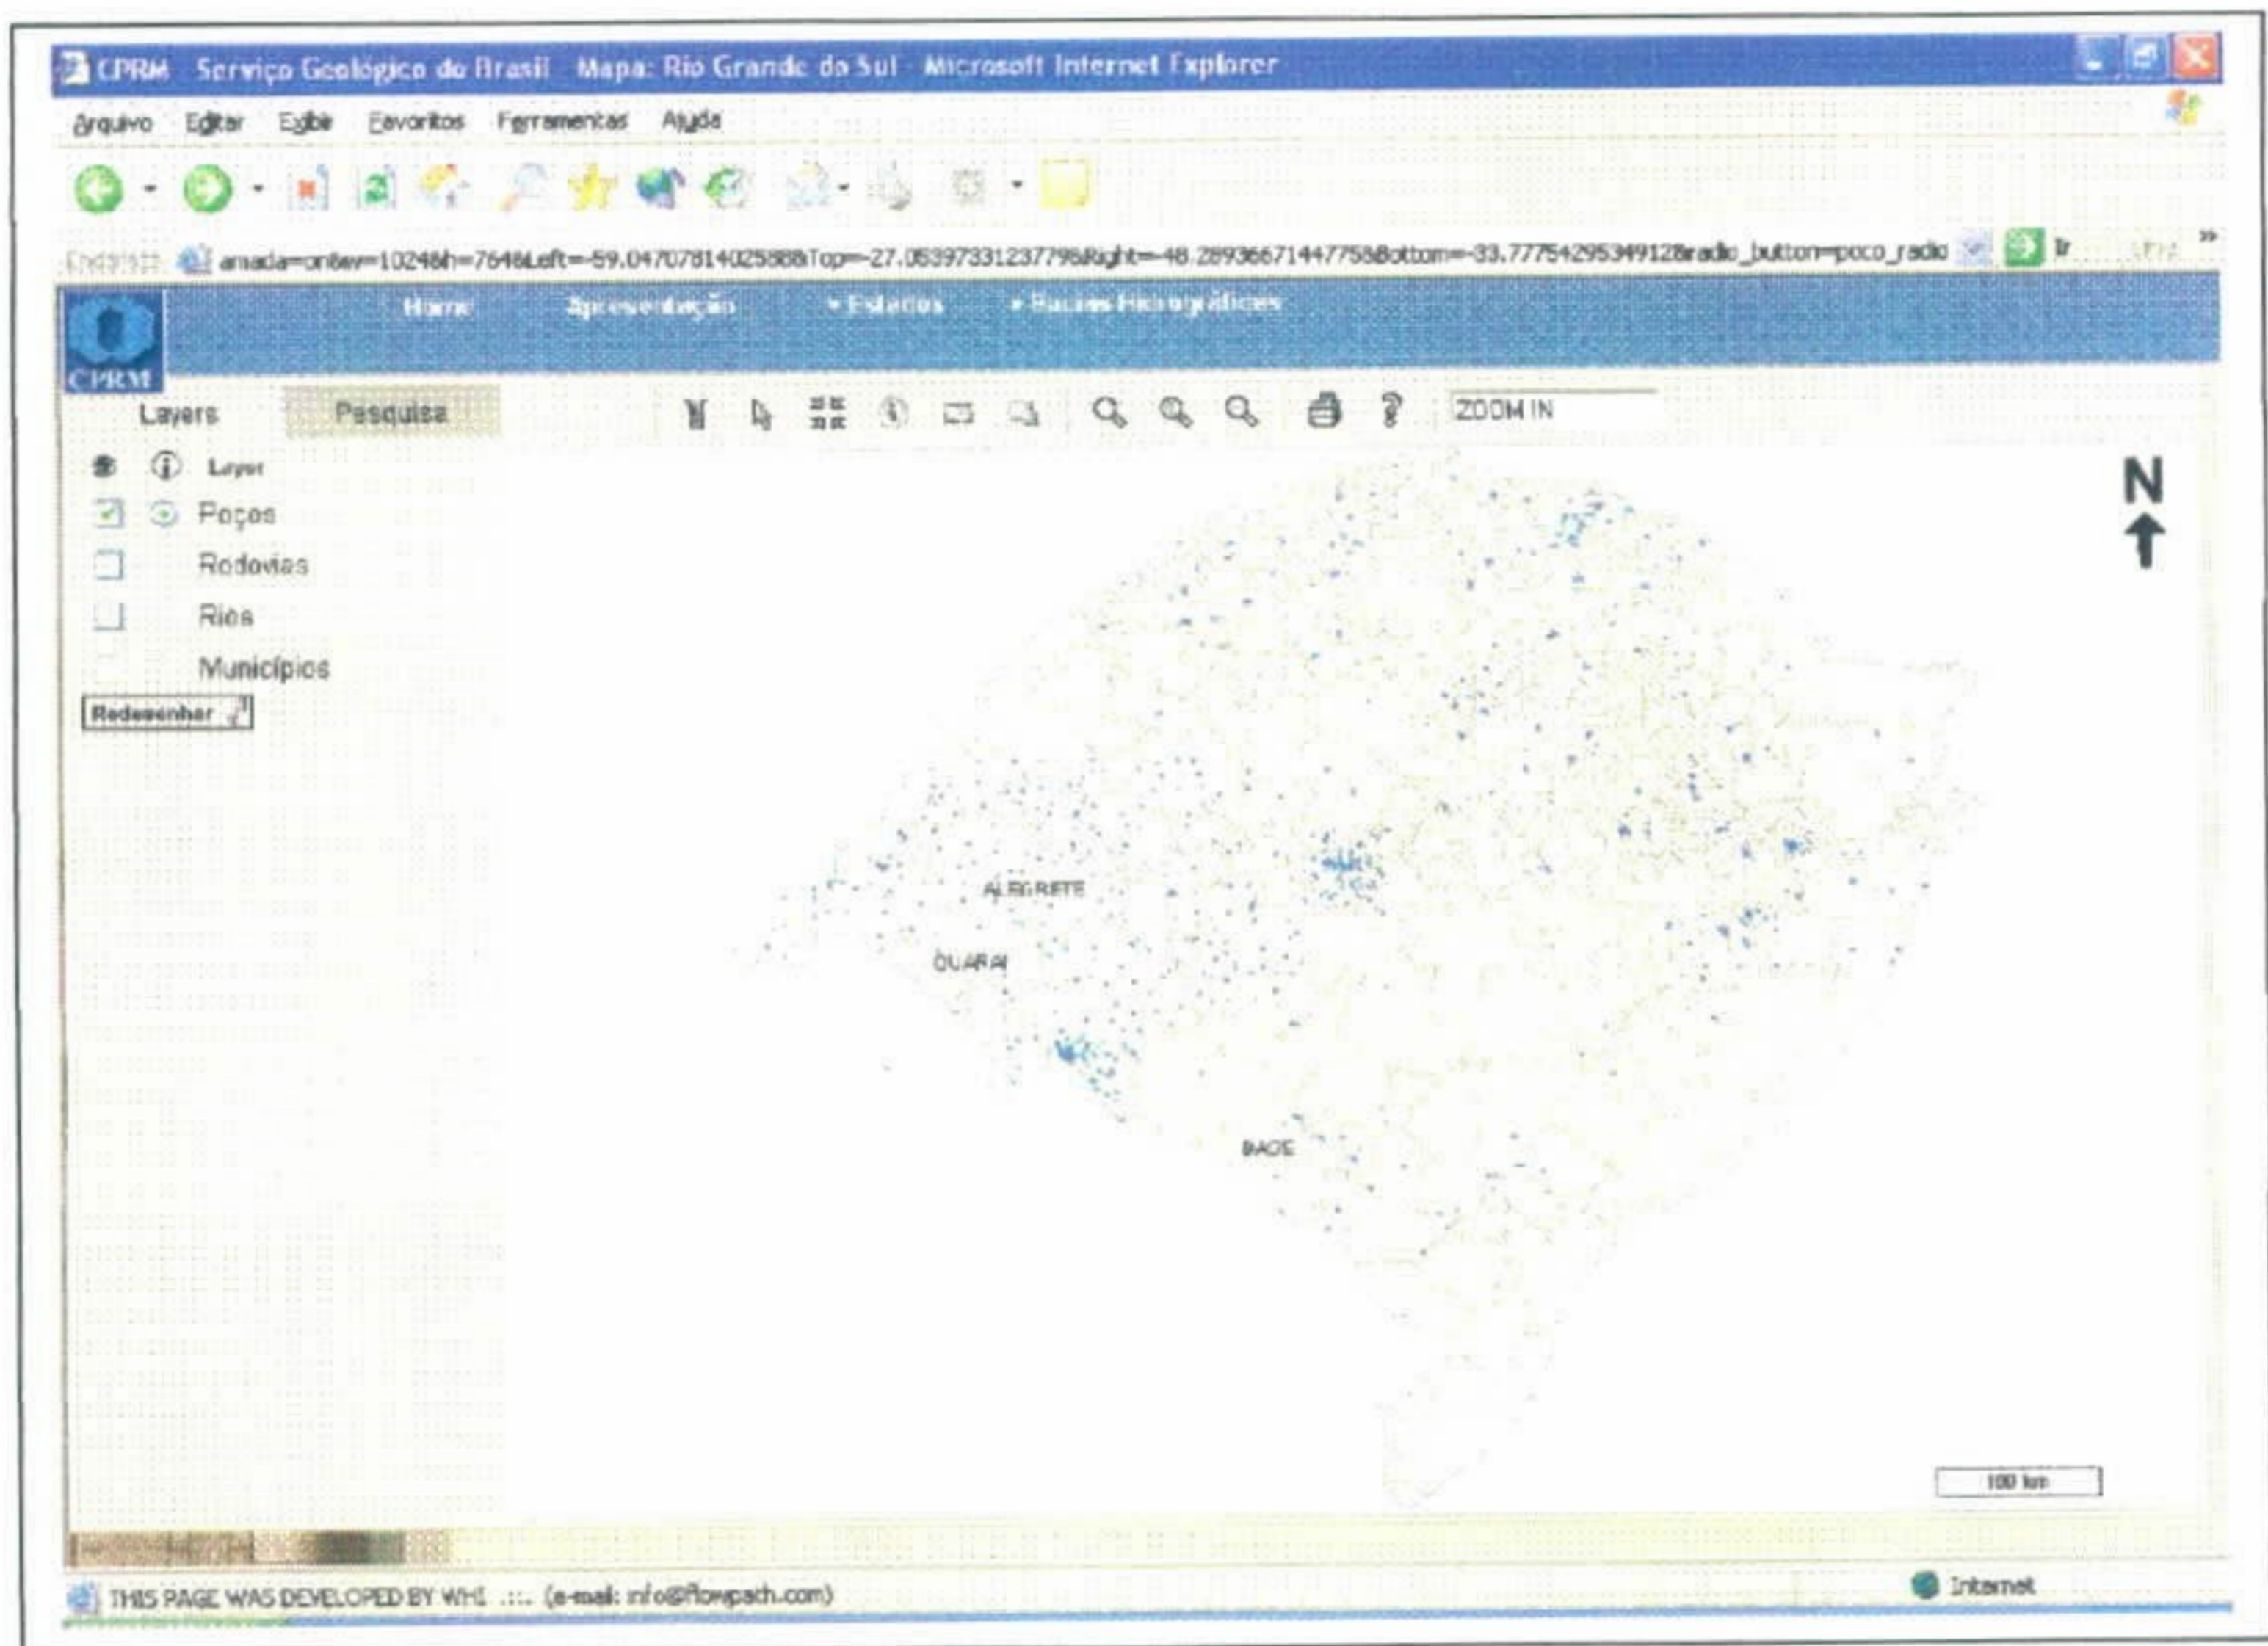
CPRM Serviço Geológico do Brasil Mapa: Rio Grande do Sul - Microsoft Internet Explorer

Arquivo Editar Exibir Favoritos Ferramentas Ajuda

Endereço amada=on&w=1024&h=764&Left=-59.04707814025888&Top=-27.0539733123779&Right=-48.28936671447758&Bottom=-33.7775429534912&radio_button=poco_radio Ir

CPRM

Home Apresentação • Estados • Bacias Hidrográficas

Layers Pesquisa

ZOOM IN

Layer

Poços

Rodovias

Rios

Municípios

Redesenhar

N

ALEGRETE

QUARAI

BAGE

100 km

THIS PAGE WAS DEVELOPED BY WHI .::. (e-mail: info@flowpath.com)

Internet